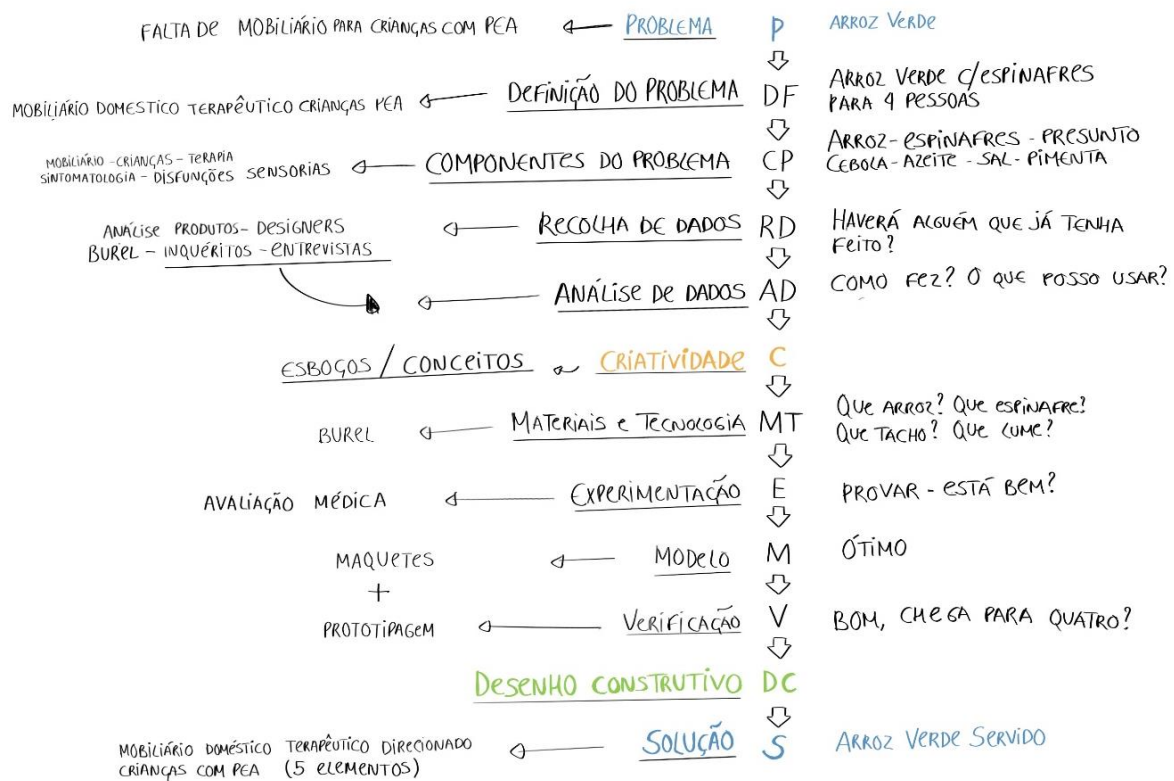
FALTA DE MOBILIÁRIO PARA CRIANÇAS COM PEA — PROBLEMA P — ARROZ VERDE

MOBILIÁRIO DOMESTICO TERAPÊUTICO CRIANÇAS PEA — DEFINIÇÃO DO PROBLEMA DF — ARROZ VERDE C/ESPINAFRES PARA 4 PESSOAS

MOBILIÁRIO - CRIANÇAS - TERAPIA SINTOMATOLOGIA - DISFUNÇÕES SENSORIAS — COMPONENTES DO PROBLEMA CP — ARROZ - ESPINAFRES - PRESUNTO CEBOLA - AZEITE - SAL - PIMENTA

ANÁLISE PRODUTOS - DESIGNERS BUREL - INQUÉRITOS - ENTREVISTAS — RECOLHA DE DADOS RD — HAVERÁ ALGUÉM QUE JÁ TENHA FEITO?

ANÁLISE DE DADOS AD — COMO FEZ? O QUE POSSO USAR?

ESBOÇOS / CONCEITOS — CRIATIVIDADE C

BUREL — MATERIAIS E TECNOLOGIA MT — QUE ARROZ? QUE ESPINAFRE? QUE TACHO? QUE LUME?

AVALIAÇÃO MÉDICA — EXPERIMENTAÇÃO E — PROVAR - ESTÁ BEM?

MAQUETES + — MODELO M — ÓTIMO

PROTOTIPAGEM — VERIFICAÇÃO V — BOM, CHEGA PARA QUATRO?

DESENHO CONSTRUTIVO DC

MOBILIÁRIO DOMÉSTICO TERAPÊUTICO DIRECIONADO CRIANÇAS COM PEA (5 ELEMENTOS) — SOLUÇÃO S — ARROZ VERDE SERVIDO